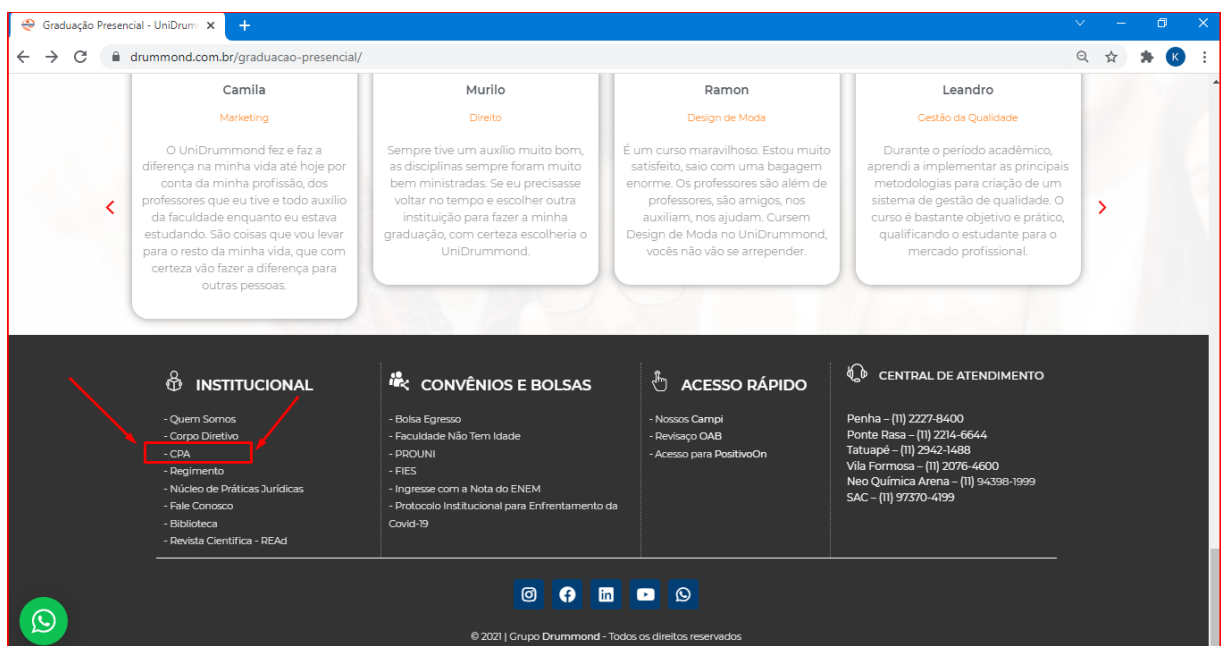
Graduação Presencial - UniDrum ×

drummond.com.br/graduacao-presencial/

K

Camila
Marketing
O UniDrummond fez e faz a diferença na minha vida até hoje por conta da minha profissão, dos professores que eu tive e todo auxílio da faculdade enquanto eu estava estudando. São coisas que vou levar para o resto da minha vida, que com certeza vão fazer a diferença para outras pessoas.

Murilo
Direito
Sempre tive um auxílio muito bom, as disciplinas sempre foram muito bem ministradas. Se eu precisasse voltar no tempo e escolher outra instituição para fazer a minha graduação, com certeza escolheria o UniDrummond.

Ramon
Design de Moda
É um curso maravilhoso. Estou muito satisfeito, saio com uma bagagem enorme. Os professores são além de professores, são amigos, nos auxiliam, nos ajudam. Cursem Design de Moda no UniDrummond, vocês não vão se arrepender.

Leandro
Gestão da Qualidade
Durante o período acadêmico, aprendi a implementar as principais metodologias para criação de um sistema de gestão de qualidade. O curso é bastante objetivo e prático, qualificando o estudante para o mercado profissional.

INSTITUCIONAL
- Quem Somos
- Corpo Diretivo
- CPA
- Regimento
- Núcleo de Práticas Jurídicas
- Fale Conosco
- Biblioteca
- Revista Científica - REAd

CONVÊNIOS E BOLSAS
- Bolsa Egresso
- Faculdade Não Tem Idade
- PROUNI
- FIES
- Ingresse com a Nota do ENEM
- Protocolo Institucional para Enfrentamento da Covid-19

ACESSO RÁPIDO
- Nossos Campi
- Revisaço OAB
- Acesso para PositivoOn

CENTRAL DE ATENDIMENTO
Penha – (11) 2227-8400
Ponte Rasa – (11) 2214-6644
Tatuapé – (11) 2942-1488
Vila Formosa – (11) 2076-4600
Neo Química Arena – (11) 94398-1999
SAC – (11) 97370-4199

© 2021 | Grupo Drummond - Todos os direitos reservados